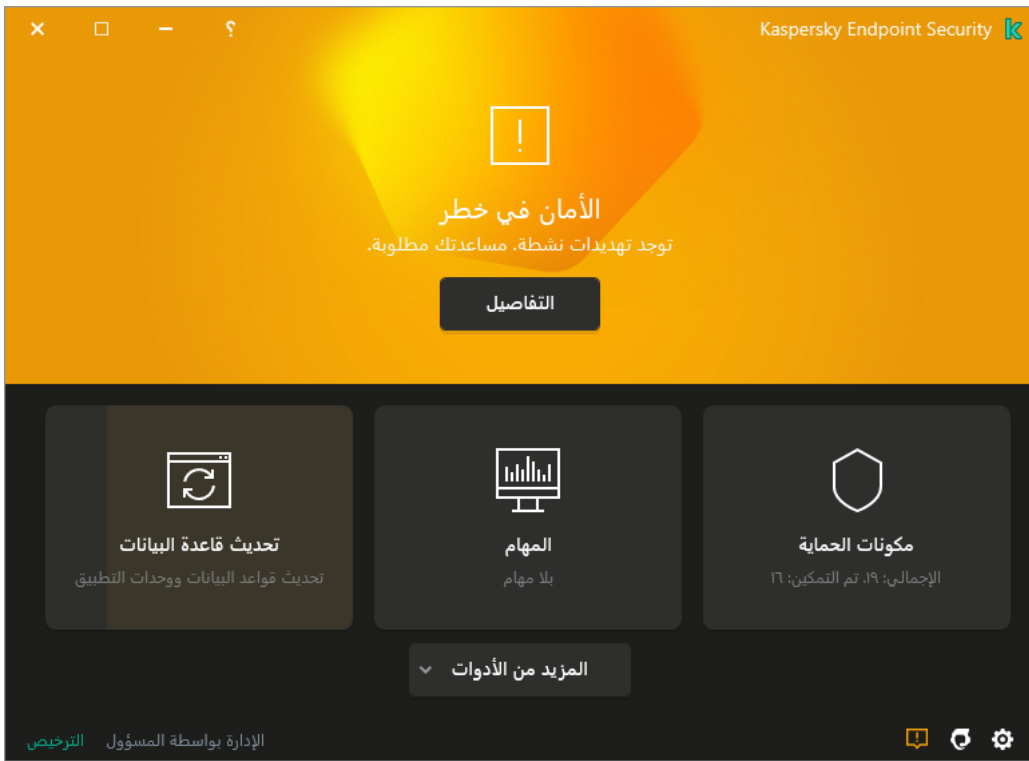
Kaspersky Endpoint Security

؟

الأمان في خطر

توجد تهديدات نشطة. مساعدتك مطلوبة.

التفاصيل

مكونات الحماية

الإجمالي: ١٩، تم التمكين: ١٦

المهام

بلا مهام

تحديث قاعدة البيانات

تحديث قواعد البيانات ووحدات التطبيق

المزيد من الأدوات

الإدارة بواسطة المسؤول

الترخيص